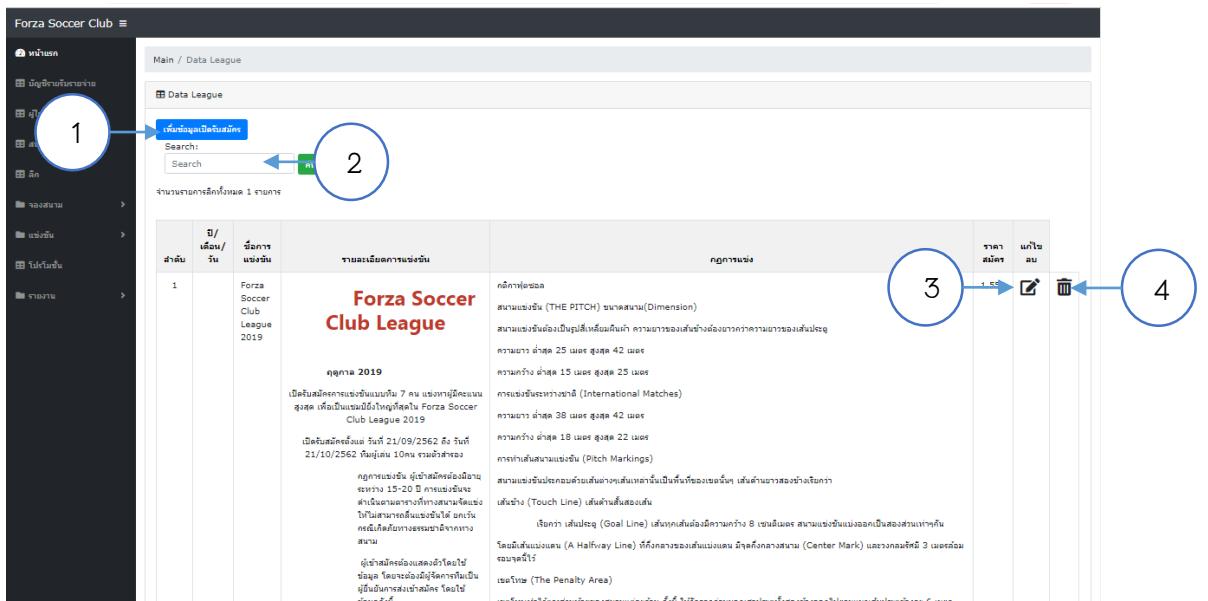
Forza Soccer Club ≡

หน้าแรก
บัญชีรายรับรายจ่าย
ผู้ใ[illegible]
ส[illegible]
ลีก
จองสนาม
แข่งขัน
โปรโมชั่น
รายงาน

Main / Data League

Data League

1

เพิ่มข้อมูลเปิดรับสมัคร

Search:

Search

2

จำนวนรายการลีกทั้งหมด 1 รายการ

| ลำดับ | ปี/เดือน/วัน | ชื่อการแข่งขัน | รายละเอียดการแข่งขัน | กฎการแข่ง | ราคาสมัคร | แก้ไข | ลบ |
|---|---|---|---|---|---|---|---|
| 1 | | Forza Soccer Club League 2019 | Forza Soccer Club League ตุลาคม 2019 เปิดรับสมัครการแข่งขันแบบทีม 7 คน แข่งหาผู้มีคะแนนสูงสุด เพื่อเป็นแชมป์ยิ่งใหญ่ที่สุดใน Forza Soccer Club League 2019 เปิดรับสมัครตั้งแต่ วันที่ 21/09/2562 ถึง วันที่ 21/10/2562 ที่มผู้เล่น 10คน รวมตัวสำรอง กฎการแข่งขัน ผู้เข้าสมัครต้องมีอายุระหว่าง 15-20 ปี การแข่งขันจะดำเนินตามตารางที่ทางสนามจัดแข่งให้ไม่สามารถเลื่อนแข่งขันได้ ยกเว้นกรณีเกิดภัยทางธรรมชาติจากทางสนาม ผู้เข้าสมัครต้องแสดงตัวโดยใช้ข้อมูล โดยจะต้องมีผู้จัดการทีมเป็นผู้ยืนยันการส่งเข้าสมัคร โดยใช้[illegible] | กติกาฟุตซอล สนามแข่งขัน (THE PITCH) ขนาดสนาม(Dimension) สนามแข่งขันต้องเป็นรูปสี่เหลี่ยมผืนผ้า ความยาวของเส้นข้างต้องยาวกว่าความยาวของเส้นประตู ความยาว ต่ำสุด 25 เมตร สูงสุด 42 เมตร ความกว้าง ต่ำสุด 15 เมตร สูงสุด 25 เมตร การแข่งขันระหว่างชาติ (International Matches) ความยาว ต่ำสุด 38 เมตร สูงสุด 42 เมตร ความกว้าง ต่ำสุด 18 เมตร สูงสุด 22 เมตร การทำเส้นสนามแข่งขัน (Pitch Markings) สนามแข่งขันประกอบด้วยเส้นต่างๆเส้นเหล่านั้นเป็นพื้นที่ของเขตนั้นๆ เส้นด้านยาวสองข้างเรียกว่า เส้นข้าง (Touch Line) เส้นด้านสั้นสองเส้น เรียกว่า เส้นประตู (Goal Line) เส้นทุกเส้นต้องมีความกว้าง 8 เซนติเมตร สนามแข่งขันแบ่งออกเป็นสองส่วนเท่าๆกัน โดยมีเส้นแบ่งแดน (A Halfway Line) ที่กึ่งกลางของเส้นแบ่งแดน มีจุดกึ่งกลางสนาม (Center Mark) และวงกลมรัศมี 3 เมตรล้อมรอบจุดนี้ไว้ เขตโทษ (The Penalty Area) | 1,5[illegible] | | |

3

4